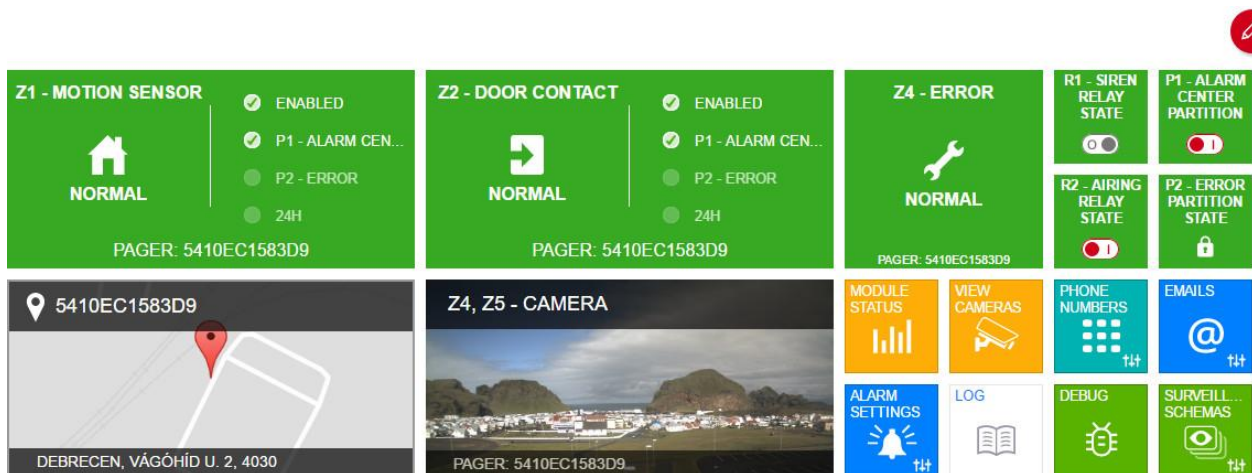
Z1 - MOTION SENSOR
NORMAL
ENABLED
P1 - ALARM CEN...
P2 - ERROR
24H
PAGER: 5410EC1583D9

Z2 - DOOR CONTACT
NORMAL
ENABLED
P1 - ALARM CEN...
P2 - ERROR
24H
PAGER: 5410EC1583D9

Z4 - ERROR
NORMAL
PAGER: 5410EC1583D9

R1 - SIREN RELAY STATE

P1 - ALARM CENTER PARTITION

R2 - AIRING RELAY STATE

P2 - ERROR PARTITION STATE

5410EC1583D9
DEBRECEN, VÁGÓHÍD U. 2, 4030

Z4, Z5 - CAMERA
PAGER: 5410EC1583D9...

MODULE STATUS

VIEW CAMERAS

PHONE NUMBERS

EMAILS
@

ALARM SETTINGS

LOG

DEBUG

SURVEILL... SCHEMAS